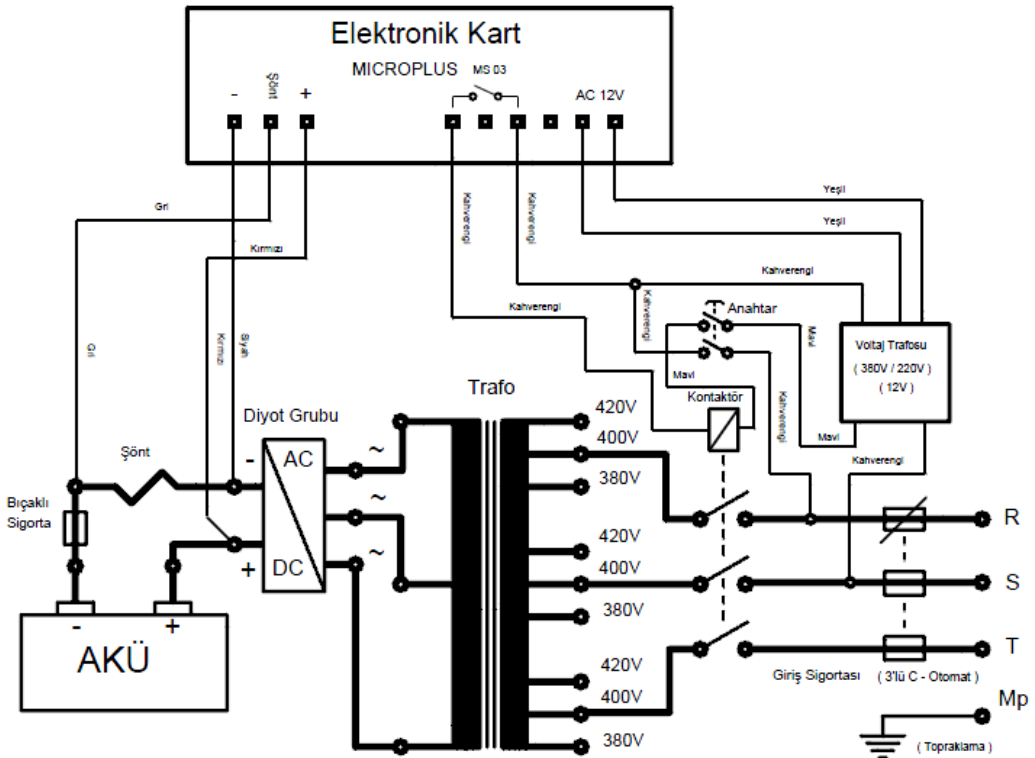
Elektronik Kart
MICROPLUS
MS 03
- Şönt +
AC 12V
Gri
Kırmızı
Kahverengi
Kahverengi
Yeşil
Yeşil
Kahverengi
Kahverengi
Gri
Kırmızı
Siyah
Kahverengi
Anahtar
Mavi
Voltaj Trafosu
( 380V / 220V )
( 12V )
Mavi
Kahverengi
Mavi
Kontaktör
Kahverengi
Trafo
Diyot Grubu
420V
400V
380V
Şönt
AC
~
~
~
DC
-
+
Bıçaklı Sigorta
420V
400V
380V
420V
400V
380V
R
S
T
Mp
Giriş Sigortası
( 3'lü C - Otomat )
( Topraklama )
AKÜ
-
+